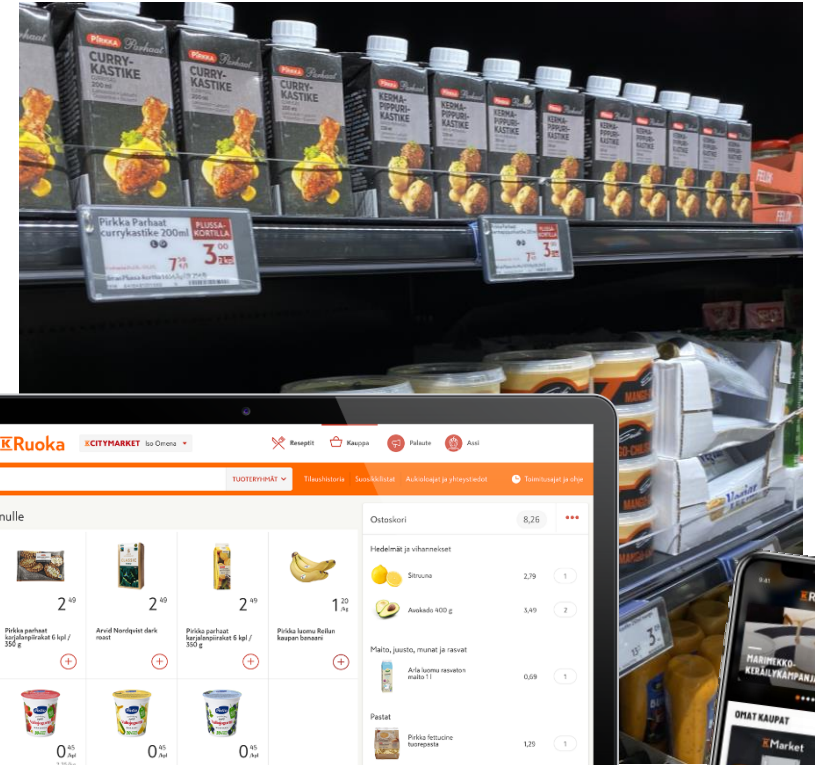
PIRKKA Parhaat CURRY-KASTIKE 200 ml

PIRKKA Parhaat CURRY-KASTIKE

PIRKKA Parhaat CURRY-KASTIKE

PIRKKA Parhaat KERMA-PIPPURI-KASTIKE

KERMA-PIPPURI-KASTIKE

KERMA-PIPPURI-KASTIKE

KERMA-PIPPURI-KASTIKE

Pirkka Parhaat currykastike 200ml PLUSSA-KORTILLA 3$^{50}$ 7$^{50}$

PLUSSA-KORTILLA

K Ruoka K CITYMARKET Iso Omena

Reseptit Kauppa Palaute Assi

TUOTERYHMÄT Tilaushistoria Suosikkilistat Aukioloajat ja yhteystiedot Toimitusajat ja ohje

nulle

2$^{49}$
Pirkka parhaat karjalanpiirakat 6 kpl / 350 g

2$^{49}$
Arvid Nordqvist dark roast

2$^{49}$
Pirkka parhaat karjalanpiirakat 6 kpl / 350 g

1$^{20}$ /kg
Pirkka luomu Reilun kaupan banaani

0$^{45}$ /kpl

0$^{45}$ /kpl

0$^{45}$ /kpl

Ostoskori 8,26

Hedelmät ja vihannekset
Sitruuna 2,79 1
Avokado 400 g 3,49 2

Maito, juusto, munat ja rasvat
Arla luomu rasvaton maito 1 l 0,69 1

Pastat
Pirkka fettucine tuorepasta 1,29 1

MARIMEKKO-KERÄILYKAMPANJA

OMAT KAUPAT

K Market